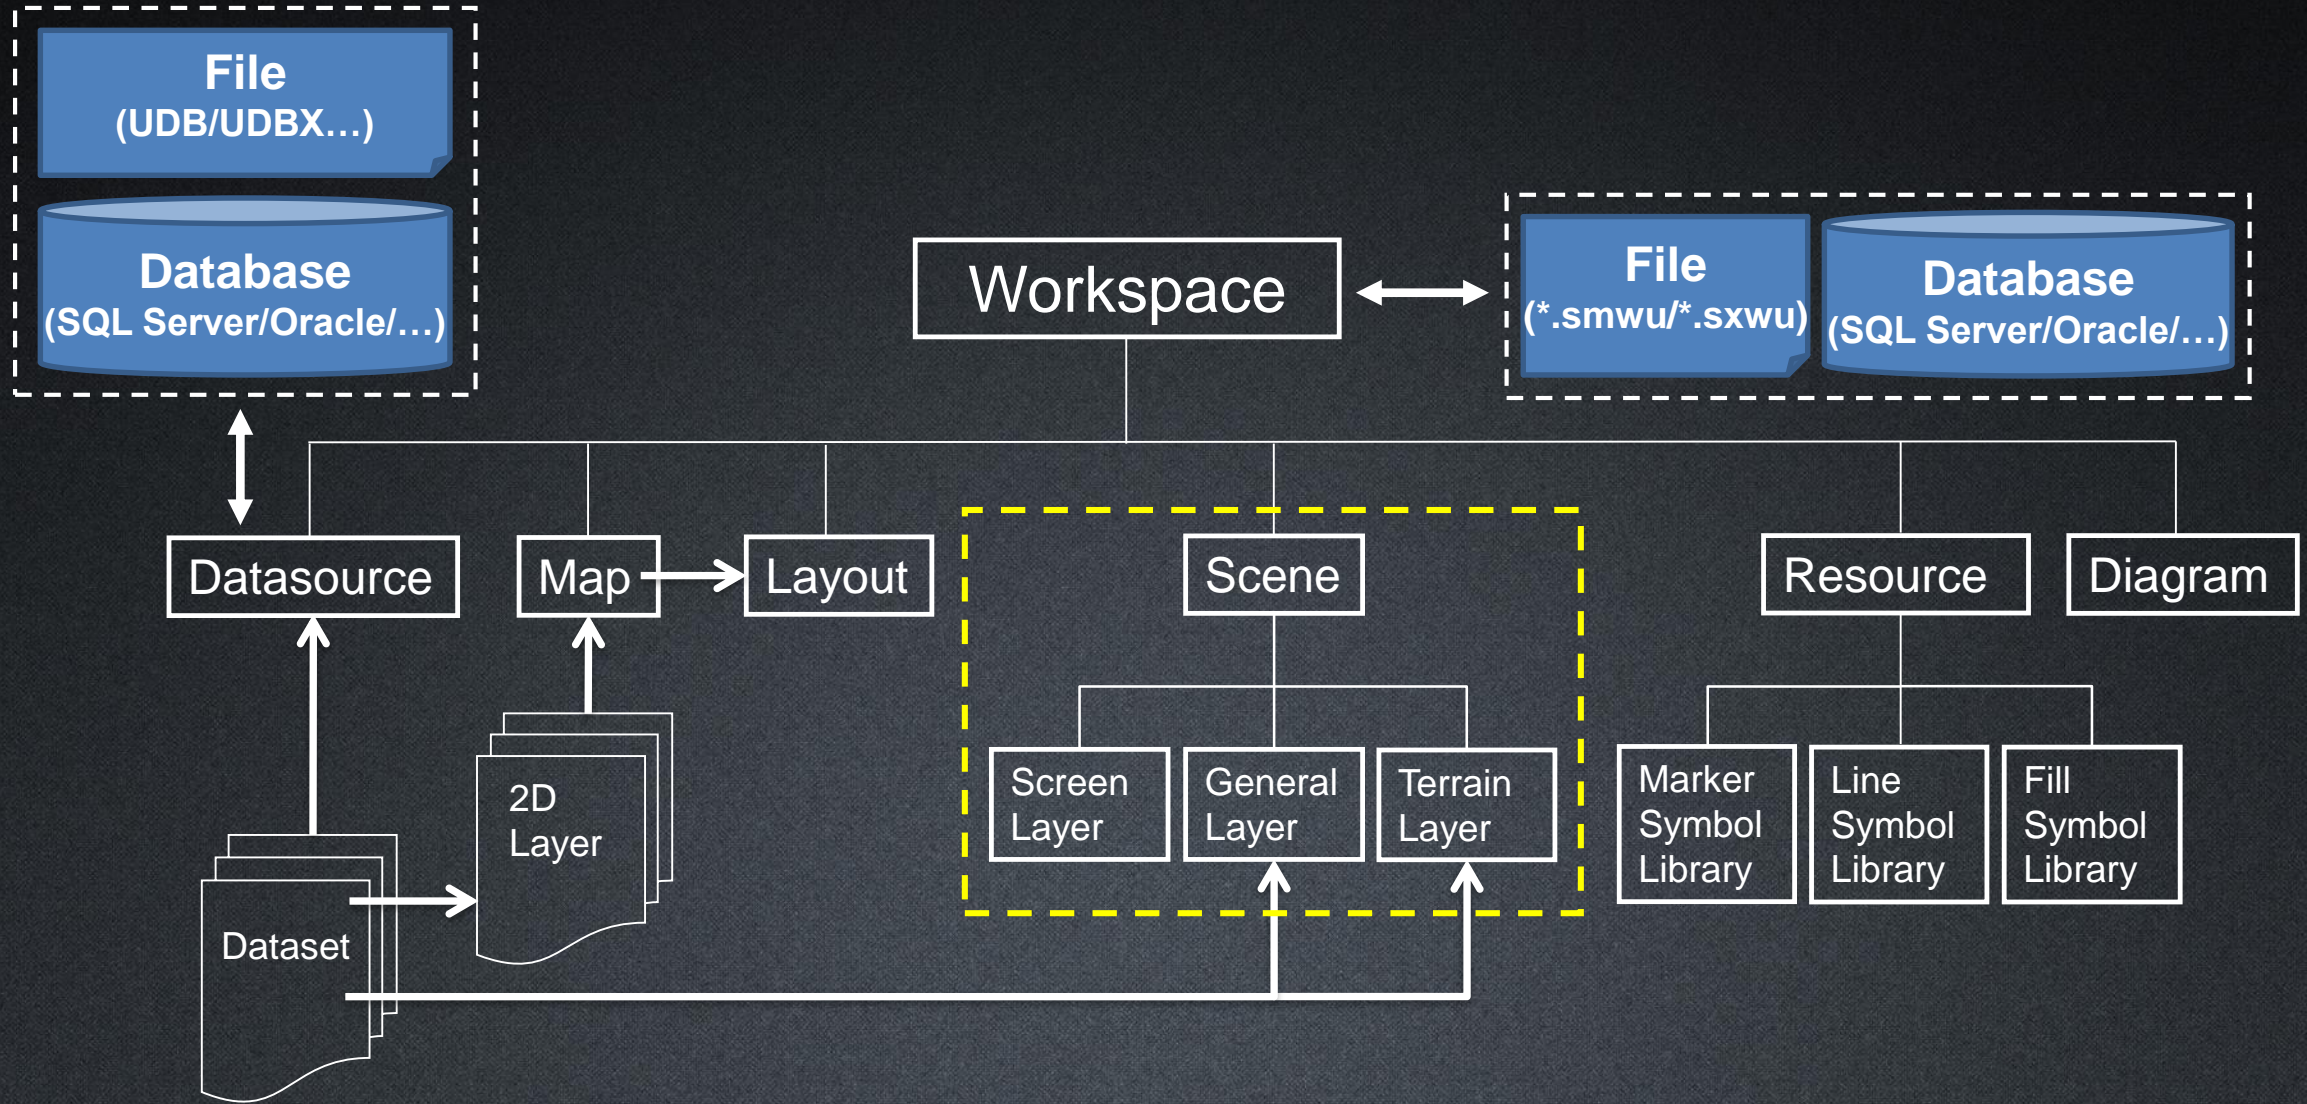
File
(UDB/UDBX…)

Database
(SQL Server/Oracle/…)

Workspace

File
(*.smwu/*.sxwu)

Database
(SQL Server/Oracle/…)

Datasource

Map

Layout

Scene

Resource

Diagram

2D
Layer

Screen
Layer

General
Layer

Terrain
Layer

Marker
Symbol
Library

Line
Symbol
Library

Fill
Symbol
Library

Dataset